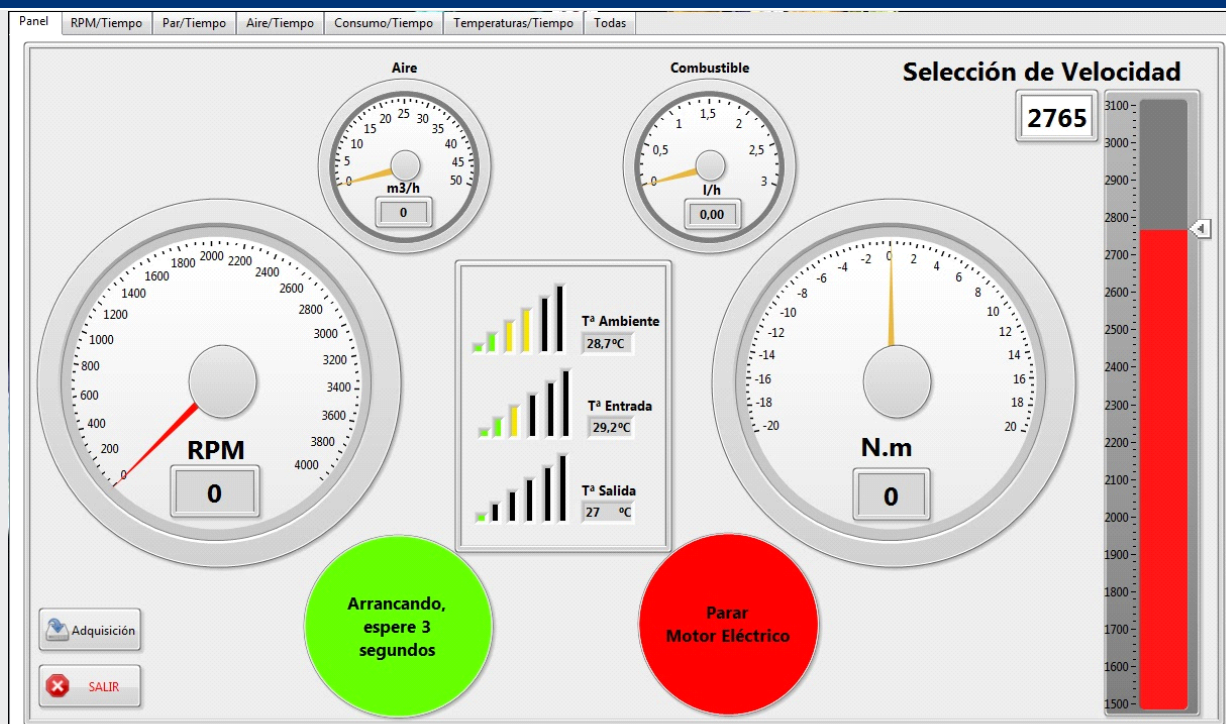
Panel | RPM/Tiempo | Par/Tiempo | Aire/Tiempo | Consumo/Tiempo | Temperaturas/Tiempo | Todas

Aire
0 5 10 15 20 25 30 35 40 45 50
m3/h
0

Combustible
0 0,5 1 1,5 2 2,5 3
l/h
0,00

Selección de Velocidad
2765
3100 3000 2900 2800 2700 2600 2500 2400 2300 2200 2100 2000 1900 1800 1700 1600 1500

0 200 400 600 800 1000 1200 1400 1600 1800 2000 2200 2400 2600 2800 3000 3200 3400 3600 3800 4000
RPM
0

Tª Ambiente
28,7ºC
Tª Entrada
29,2ºC
Tª Salida
27 ºC

-20 -18 -16 -14 -12 -10 -8 -6 -4 -2 0 2 4 6 8 10 12 14 16 18 20
N.m
0

Arrancando, espere 3 segundos

Parar Motor Eléctrico

Adquisición

SALIR